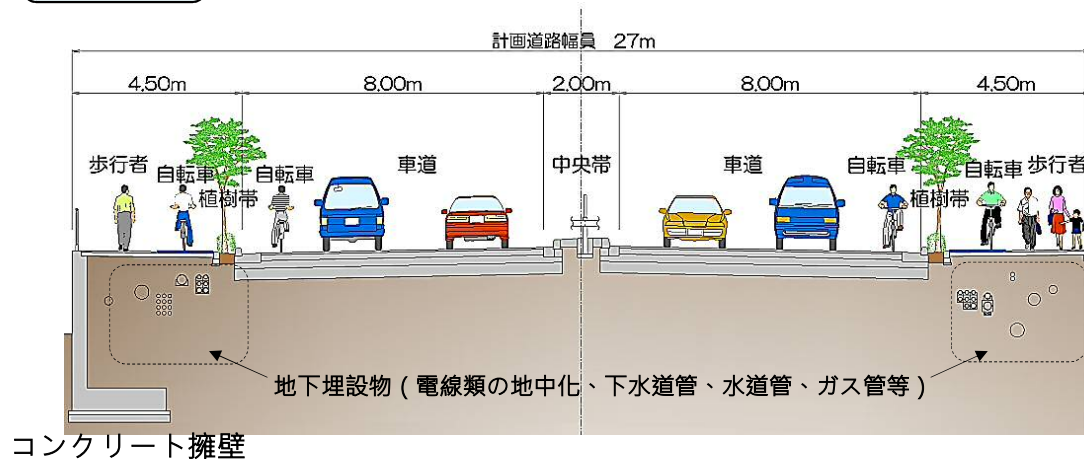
計画道路幅員 27m

4.50m

8.00m

2.00m

8.00m

4.50m

歩行者

自転車

植樹帯

自転車

車道

中央帯

車道

自転車

植樹帯

自転車

歩行者

地下埋設物（電線類の地中化、下水道管、水道管、ガス管等）

コンクリート擁壁